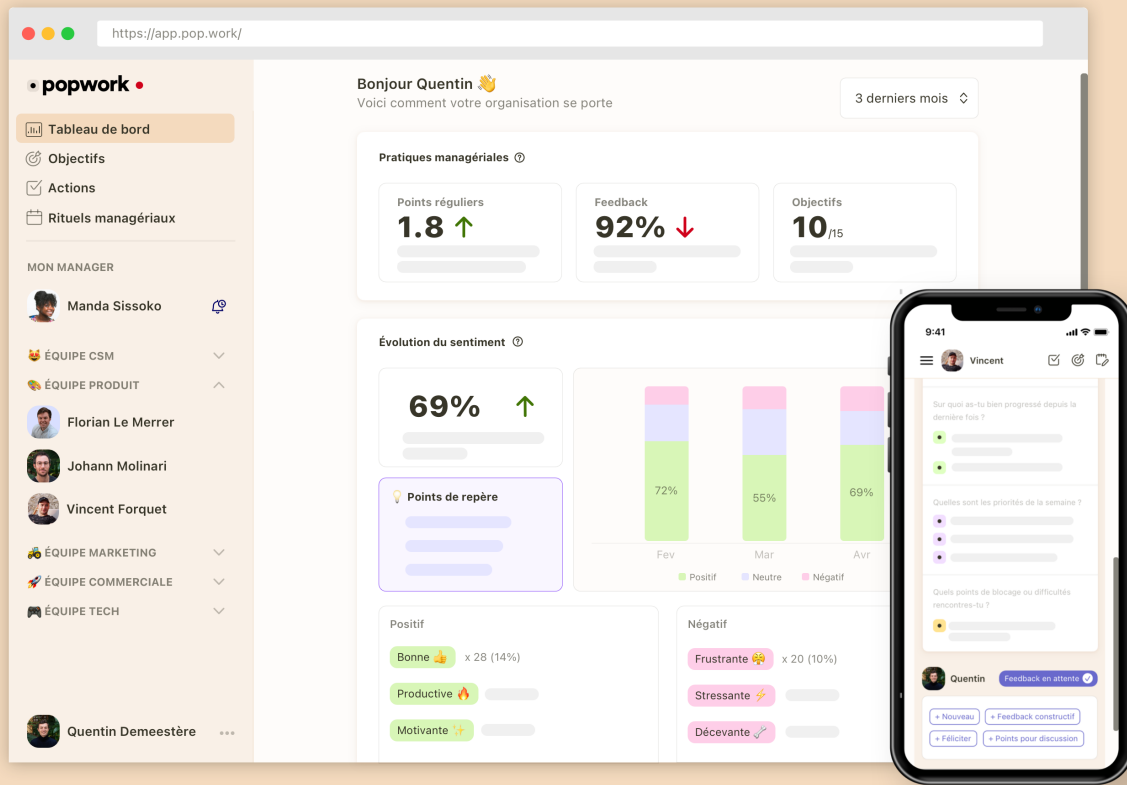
https://app.pop.work/

popwork

Tableau de bord
Objectifs
Actions
Rituels managériaux

MON MANAGER
Manda Sissoko

😻 ÉQUIPE CSM
🌯 ÉQUIPE PRODUIT
Florian Le Merrer
Johann Molinari
Vincent Forquet
🚜 ÉQUIPE MARKETING
🚀 ÉQUIPE COMMERCIALE
🎮 ÉQUIPE TECH

Quentin Demeestère ...

Bonjour Quentin 👋
Voici comment votre organisation se porte

3 derniers mois

Pratiques managériales

Points réguliers
1.8

Feedback
92%

Objectifs
10/15

Évolution du sentiment

69%

💡 Points de repère

72%
55%
69%
Fev
Mar
Avr
Positif
Neutre
Négatif

Positif
Bonne 👍 x 28 (14%)
Productive 🔥
Motivante ✨

Négatif
Frustrante 😤 x 20 (10%)
Stressante ⚡
Décevante

9:41
Vincent

Sur quoi as-tu bien progressé depuis la dernière fois ?

Quelles sont les priorités de la semaine ?

Quels points de blocage ou difficultés rencontres-tu ?

Quentin
Feedback en attente

+ Nouveau
+ Feedback constructif
+ Féliciter
+ Points pour discussion